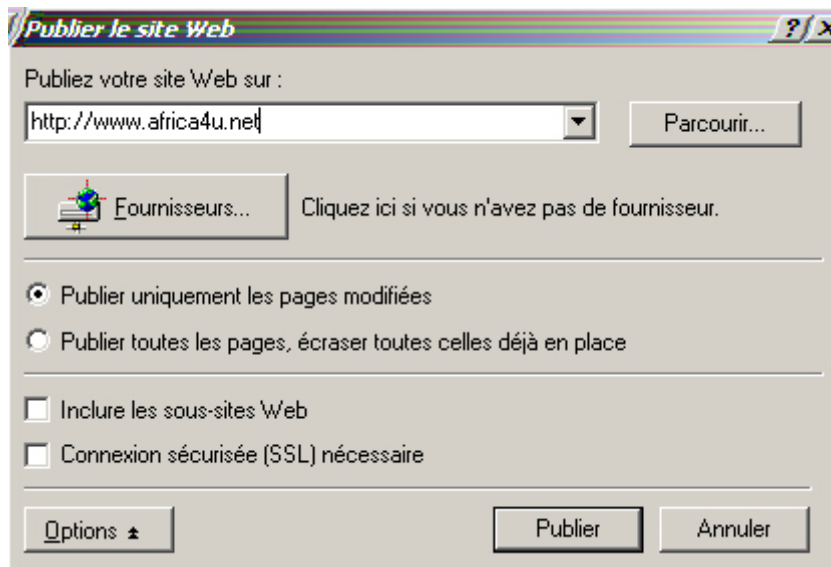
Publier le site Web
?
Publiez votre site Web sur :
http://www.africa4u.net
Parcourir...
Fournisseurs...
Cliquez ici si vous n'avez pas de fournisseur.
Publier uniquement les pages modifiées
Publier toutes les pages, écraser toutes celles déjà en place
Inclure les sous-sites Web
Connexion sécurisée (SSL) nécessaire
Options
Publier
Annuler